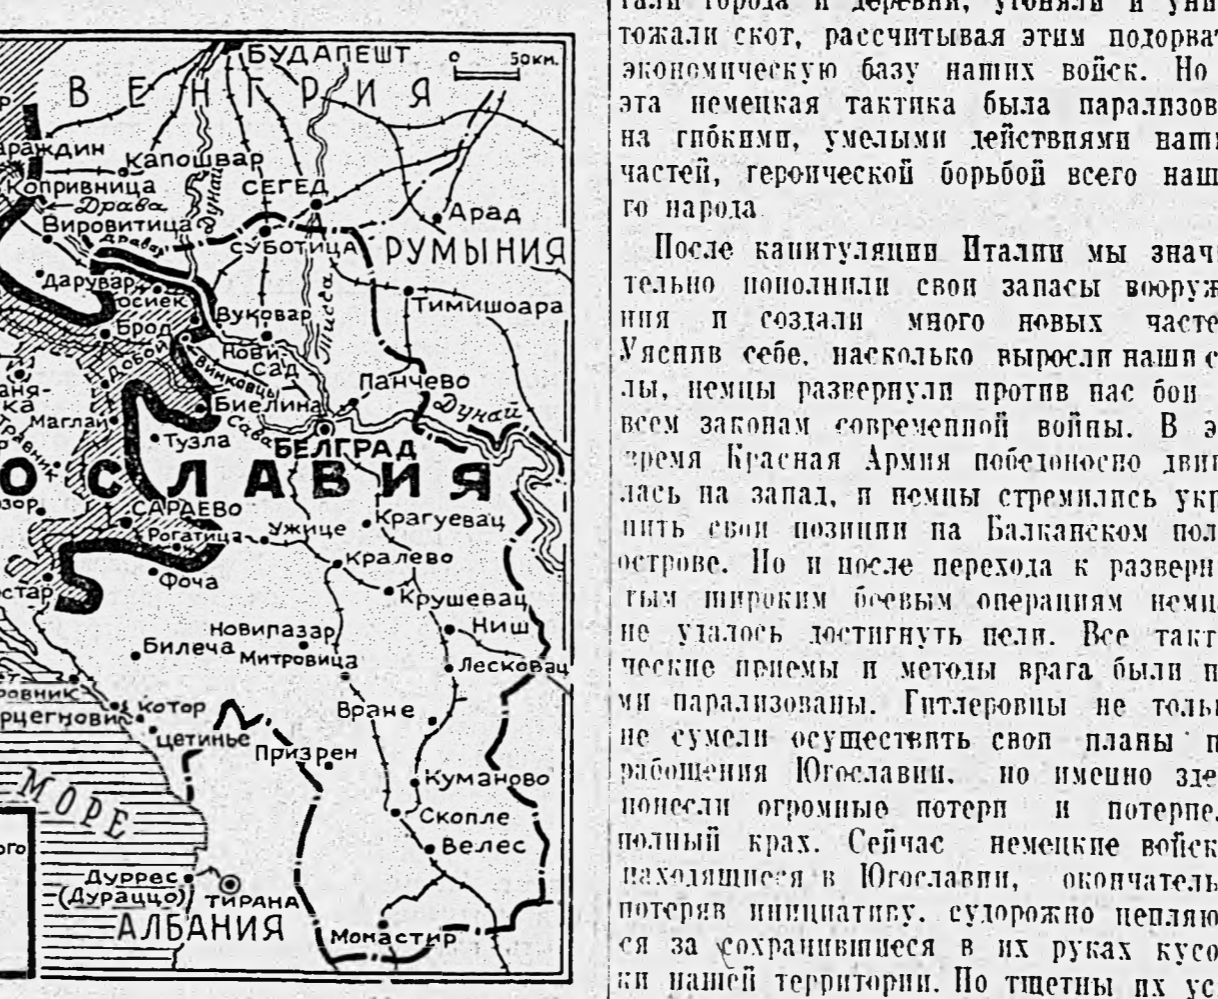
БУДАПЕШТ
0 50км.
ВЕНГРИЯ
Вараждин
Капошвар
Копривница
Драва
Дунай
СЕГЕД
Вировитица
Арад
Драва
СУБОТИЦА
РУМЫНИЯ
Дарувар
Осиек
Тисса
Тимишоара
Брод
Вуковар
Добой
Нови Сад
Винковцы
Панчево
Баня-лука
Биелина
Дунай
Маглай
Тузла
Сава
БЕЛГРАД
Травник
ЮГОСЛАВИЯ
Мостар
САРАЕВО
Рогатица
Ужице
Крагуевац
Кралево
Фоча
Мостар
Крушевац
Ниш
Новипазар
Билеча
Митровица
Лесковац
Дубровник
Котор
Херцегнови
Цетинье
Враче
Призрен
МОРЕ
Куманово
Скопле
Велес
Дуррес
(Дураццо)
ТИРАНА
АЛБАНИЯ
Монастир

тали города и деревни, угоняли и уничтожали скот, рассчитывая этим подорвать экономическую базу наших войск. Но эта немецкая тактика была парализована гибкими, умелыми действиями наших частей, героической борьбой всего нашего народа.

После капитуляции Италии мы значительно пополнили свои запасы вооружения и создали много новых частей. Уяснив себе, насколько выросли наши силы, немцы развернули против нас бои по всем законам современной войны. В это время Красная Армия победоносно двигалась на запад, и немцы стремились укрепить свои позиции на Балканском полуострове. Но и после перехода к развернутым широким боевым операциям немцам не удалось достигнуть цели. Все тактические приемы и методы врага были нами парализованы. Гитлеровцы не только не сумели осуществить свои планы порабощения Югославии, но именно здесь понесли огромные потери и потерпели полный крах. Сейчас немецкие войска, находящиеся в Югославии, окончательно потеряв инициативу, судорожно цепляются за сохранившиеся в их руках кусочки нашей территории. Но тщетны их ус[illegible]